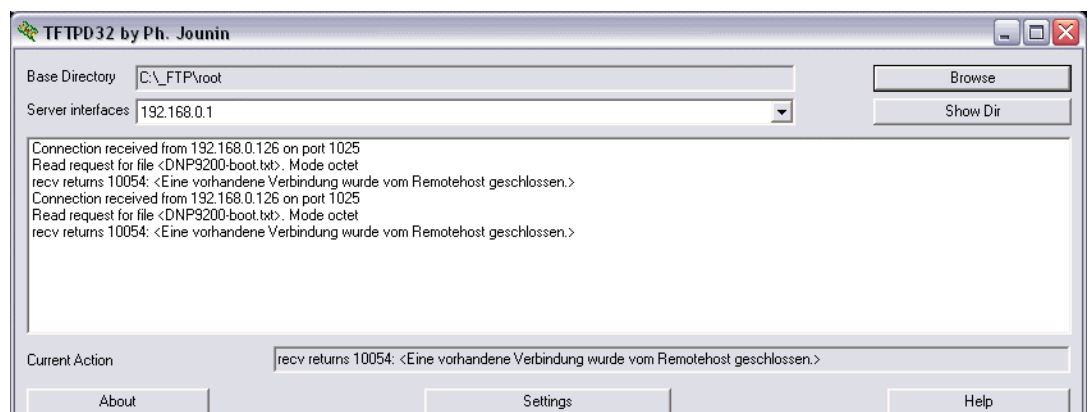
TFTPD32 by Ph. Jounin

Base Directory C:\_FTP\root

Browse

Server interfaces 192.168.0.1

Show Dir

Connection received from 192.168.0.126 on port 1025
Read request for file <DNP9200-boot.txt>. Mode octet
recv returns 10054: <Eine vorhandene Verbindung wurde vom Remotehost geschlossen.>
Connection received from 192.168.0.126 on port 1025
Read request for file <DNP9200-boot.txt>. Mode octet
recv returns 10054: <Eine vorhandene Verbindung wurde vom Remotehost geschlossen.>

Current Action

recv returns 10054: <Eine vorhandene Verbindung wurde vom Remotehost geschlossen.>

About

Settings

Help